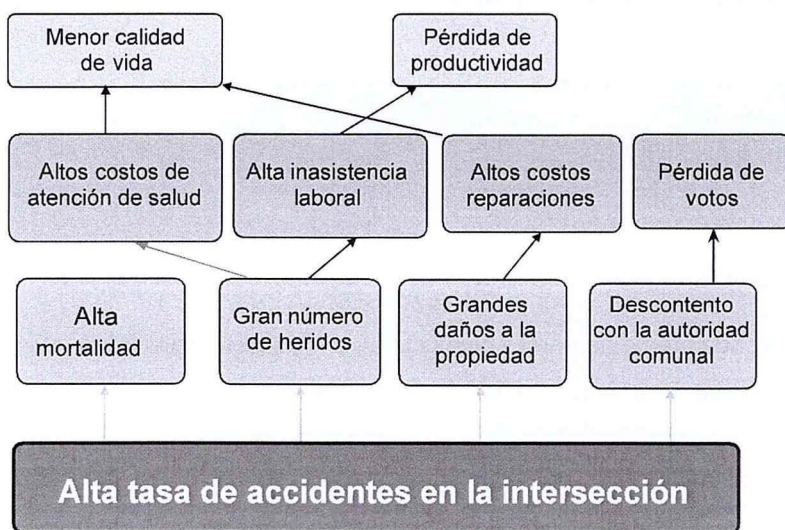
Menor calidad de vida

Pérdida de productividad

Altos costos de atención de salud

Alta inasistencia laboral

Altos costos reparaciones

Pérdida de votos

Alta mortalidad

Gran número de heridos

Grandes daños a la propiedad

Descontento con la autoridad comunal

Alta tasa de accidentes en la intersección